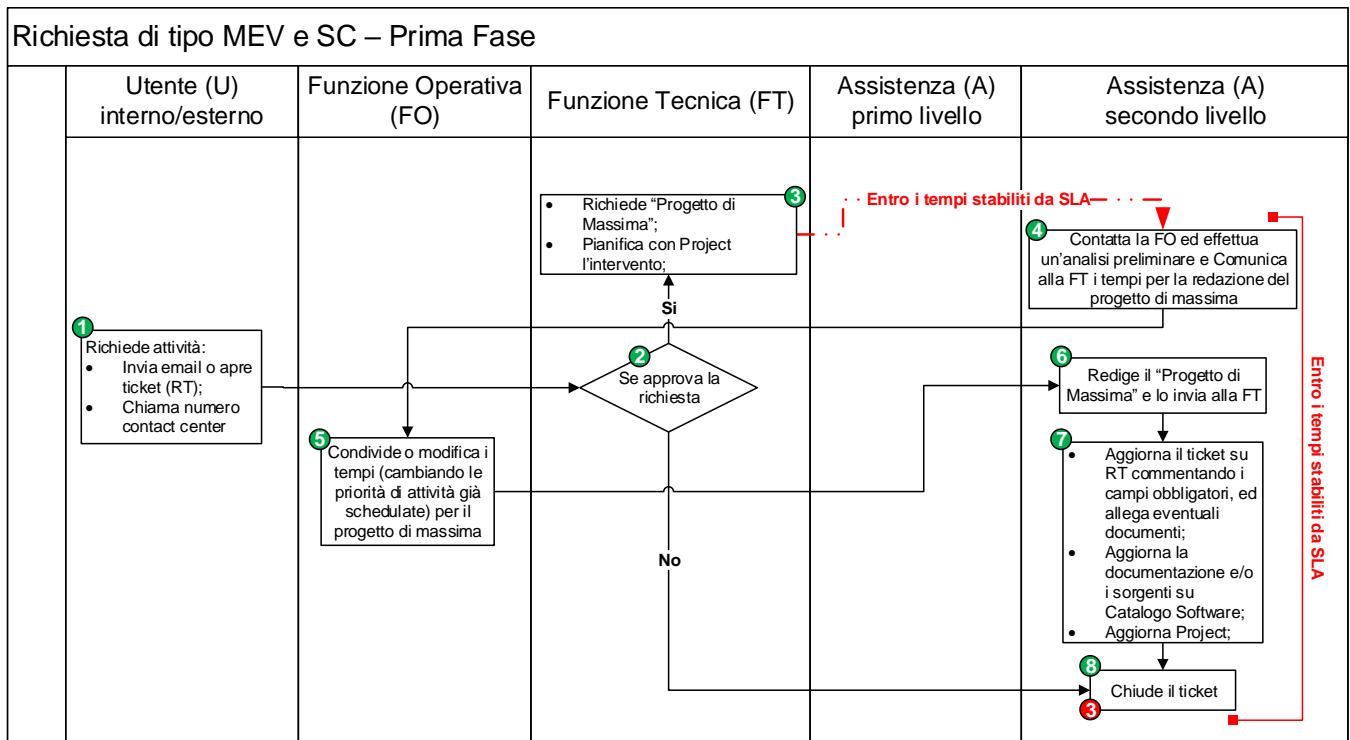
Richiesta di tipo MEV e SC – Prima Fase

| Utente (U) interno/esterno | Funzione Operativa (FO) | Funzione Tecnica (FT) | Assistenza (A) primo livello | Assistenza (A) secondo livello |
|---|---|---|---|---|

3
- Richiede "Progetto di Massima";
- Pianifica con Project l'intervento;

Entro i tempi stabiliti da SLA

4
Contatta la FO ed effettua un'analisi preliminare e Comunica alla FT i tempi per la redazione del progetto di massima

Si

1
Richiede attività:
- Invia email o apre ticket (RT);
- Chiama numero contact center

2
Se approva la richiesta

6
Redige il "Progetto di Massima" e lo invia alla FT

5
Condivide o modifica i tempi (cambiando le priorità di attività già schedulate) per il progetto di massima

7
- Aggiorna il ticket su RT commentando i campi obbligatori, ed allega eventuali documenti;
- Aggiorna la documentazione e/o i sorgenti su Catalogo Software;
- Aggiorna Project;

No

8
Chiude il ticket
3

Entro i tempi stabiliti da SLA